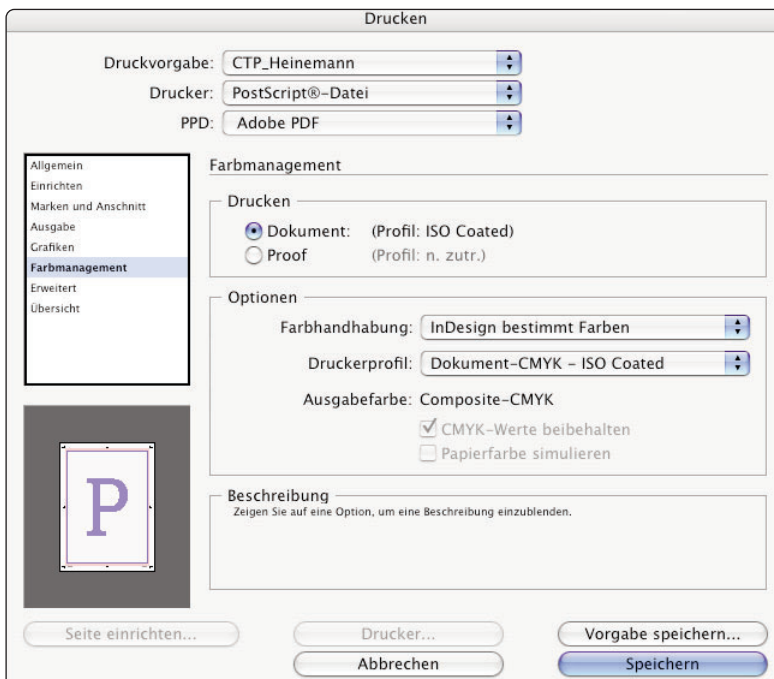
Drucken

Druckvorgabe: CTP_Heinemann

Drucker: PostScript®-Datei

PPD: Adobe PDF

Allgemein
Einrichten
Marken und Anschnitt
Ausgabe
Grafiken
Farbmanagement
Erweitert
Übersicht

Farbmanagement

Drucken

Dokument: (Profil: ISO Coated)

Proof (Profil: n. zutr.)

Optionen

Farbhandhabung: InDesign bestimmt Farben

Druckerprofil: Dokument-CMYK - ISO Coated

Ausgabefarbe: Composite-CMYK

CMYK-Werte beibehalten

Papierfarbe simulieren

P

Beschreibung

Zeigen Sie auf eine Option, um eine Beschreibung einzublenden.

Seite einrichten...

Drucker...

Vorgabe speichern...

Abbrechen

Speichern